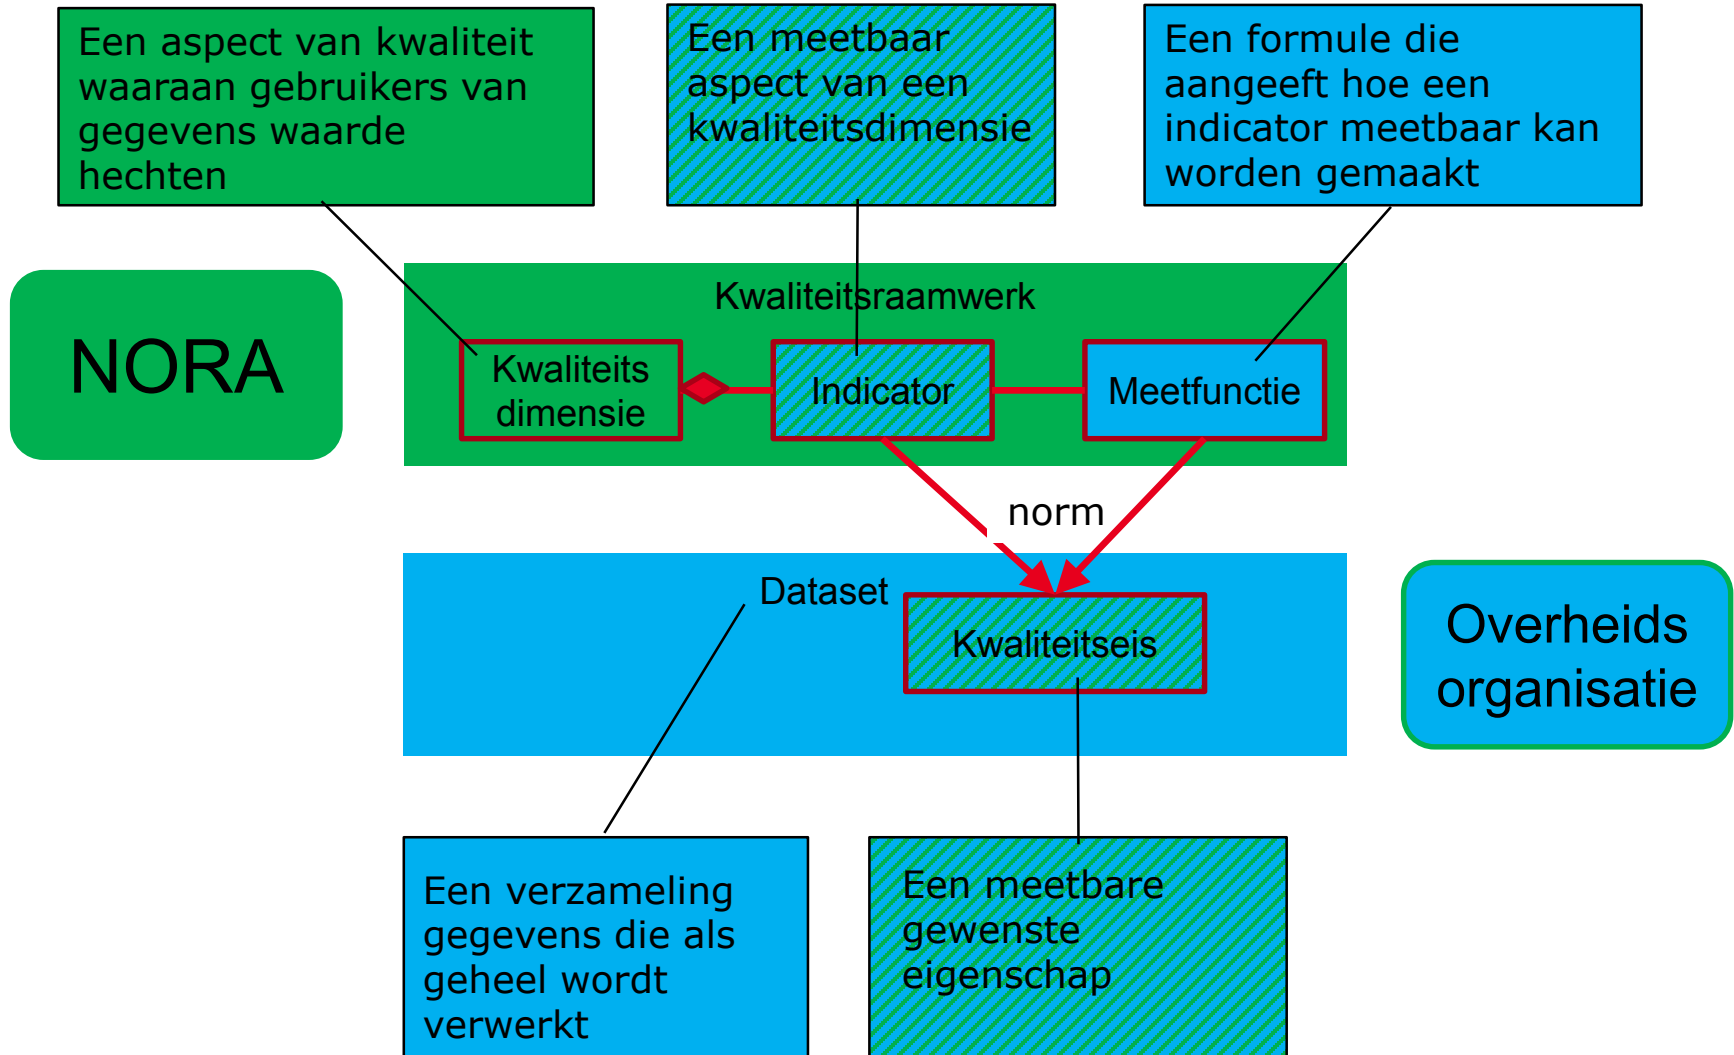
Een aspect van kwaliteit waaraan gebruikers van gegevens waarde hechten

Een meetbaar aspect van een kwaliteitsdimensie

Een formule die aangeeft hoe een indicator meetbaar kan worden gemaakt

NORA

Kwaliteitsraamwerk

Kwaliteits dimensie

Indicator

Meetfunctie

norm

Dataset

Kwaliteitseis

Overheids organisatie

Een verzameling gegevens die als geheel wordt verwerkt

Een meetbare gewenste eigenschap